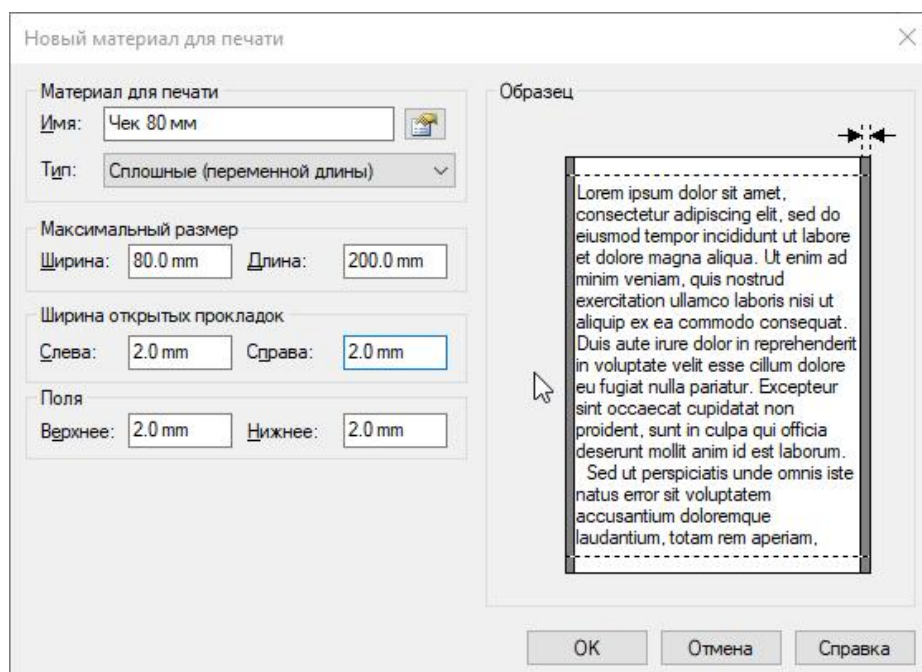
Новый материал для печати

Материал для печати
Имя: Чек 80 мм
Тип: Сплошные (переменной длины)

Максимальный размер
Ширина: 80.0 mm Длина: 200.0 mm

Ширина открытых прокладок
Слева: 2.0 mm Справа: 2.0 mm

Поля
Верхнее: 2.0 mm Нижнее: 2.0 mm

Образец

Lorem ipsum dolor sit amet, consectetur adipiscing elit, sed do eiusmod tempor incididunt ut labore et dolore magna aliqua. Ut enim ad minim veniam, quis nostrud exercitation ullamco laboris nisi ut aliquip ex ea commodo consequat. Duis aute irure dolor in reprehenderit in voluptate velit esse cillum dolore eu fugiat nulla pariatur. Excepteur sint occaecat cupidatat non proident, sunt in culpa qui officia deserunt mollit anim id est laborum.
Sed ut perspiciatis unde omnis iste natus error sit voluptatem accusantium doloremque laudantium, totam rem aperiam,

OK Отмена Справка